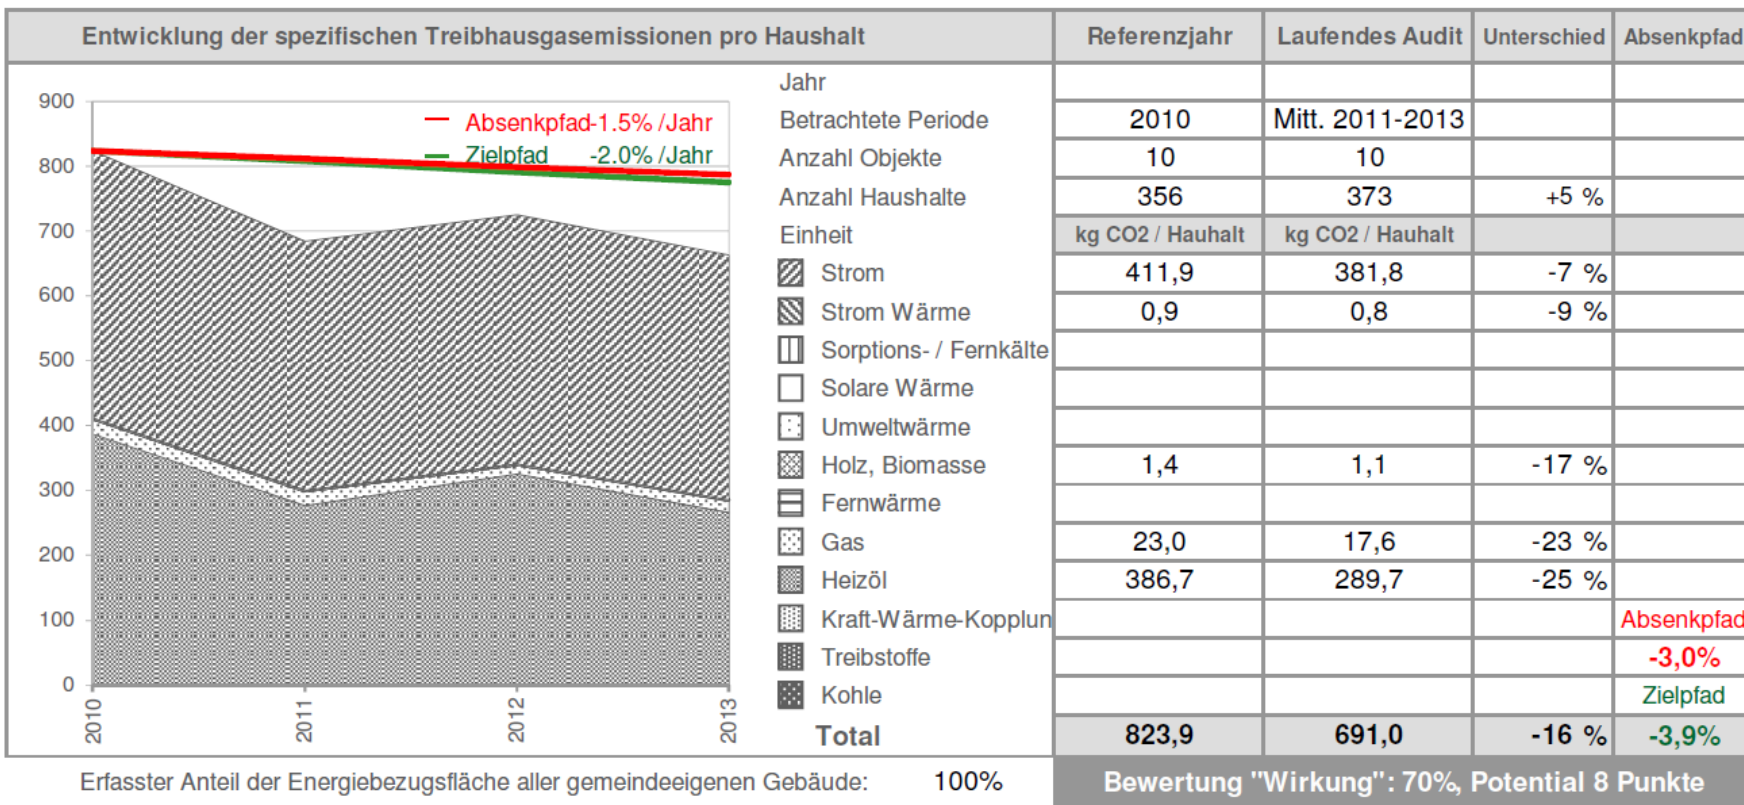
Entwicklung der spezifischen Treibhausgasemissionen pro Haushalt

900
800
700
600
500
400
300
200
100
0

Absenkpfad-1.5% /Jahr
Zielpfad -2.0% /Jahr

2010
2011
2012
2013

| | Referenzjahr | Laufendes Audit | Unterschied | Absenkpfad |
|---|---|---|---|---|
| Jahr | | | | |
| Betrachtete Periode | 2010 | Mitt. 2011-2013 | | |
| Anzahl Objekte | 10 | 10 | | |
| Anzahl Haushalte | 356 | 373 | +5 % | |
| Einheit | kg CO2 / Hauhalt | kg CO2 / Hauhalt | | |
| Strom | 411,9 | 381,8 | -7 % | |
| Strom Wärme | 0,9 | 0,8 | -9 % | |
| Sorptions- / Fernkälte | | | | |
| Solare Wärme | | | | |
| Umweltwärme | | | | |
| Holz, Biomasse | 1,4 | 1,1 | -17 % | |
| Fernwärme | | | | |
| Gas | 23,0 | 17,6 | -23 % | |
| Heizöl | 386,7 | 289,7 | -25 % | |
| Kraft-Wärme-Kopplun | | | | Absenkpfad |
| Treibstoffe | | | | -3,0% |
| Kohle | | | | Zielpfad |
| Total | 823,9 | 691,0 | -16 % | -3,9% |

Erfasster Anteil der Energiebezugsfläche aller gemeindeeigenen Gebäude: 100%

Bewertung "Wirkung": 70%, Potential 8 Punkte